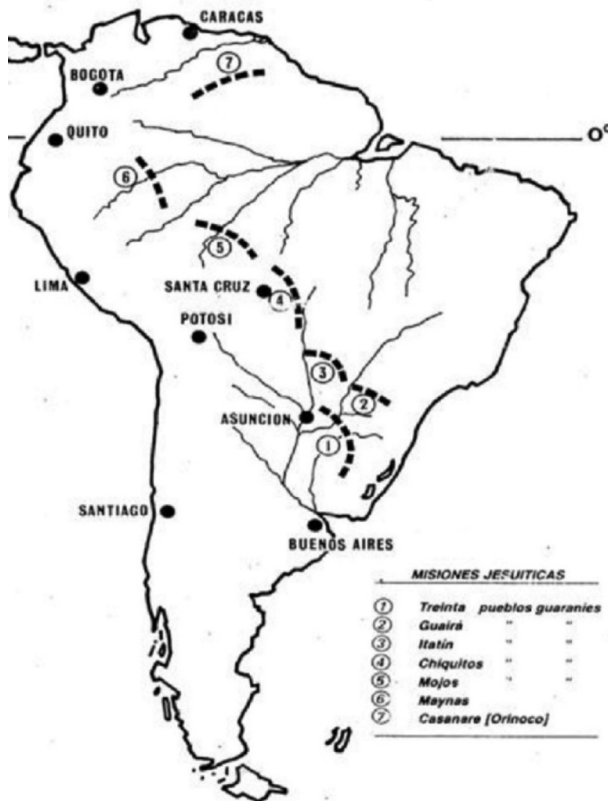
CARACAS

BOGOTA

QUITO

0°

LIMA

SANTA CRUZ

POTOSI

ASUNCION

SANTIAGO

BUENOS AIRES

7

6

5

4

3

2

1

MISIONES JESUITICAS

| | | |
|---|---|---|
| 1 | Treinta | pueblos guaranies |
| 2 | Guairá | " " |
| 3 | Itatín | " " |
| 4 | Chiquitos | " " |
| 5 | Mojos | " " |
| 6 | Maynas | |
| 7 | Casanare [Orinoco] | |